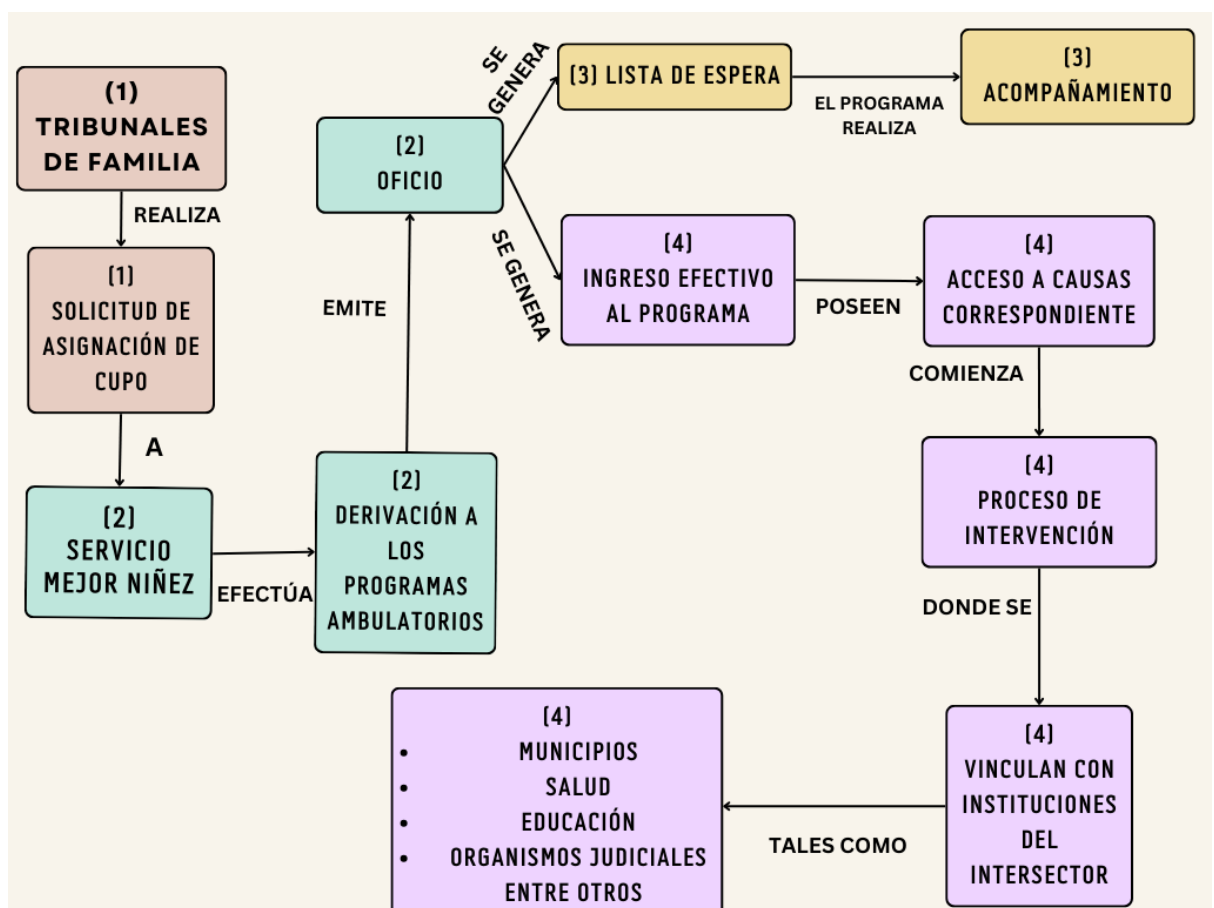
(1)
TRIBUNALES DE FAMILIA

REALIZA

(1)
SOLICITUD DE ASIGNACIÓN DE CUPO

A

(2)
SERVICIO MEJOR NIÑEZ

EFECTÚA

(2)
DERIVACIÓN A LOS PROGRAMAS AMBULATORIOS

EMITE

(2)
OFICIO

SE GENERA

(3) LISTA DE ESPERA

EL PROGRAMA REALIZA

(3)
ACOMPAÑAMIENTO

SE GENERA

(4)
INGRESO EFECTIVO AL PROGRAMA

POSEEN

(4)
ACCESO A CAUSAS CORRESPONDIENTE

COMIENZA

(4)
PROCESO DE INTERVENCIÓN

DONDE SE

(4)
VINCULAN CON INSTITUCIONES DEL INTERSECTOR

TALES COMO

(4)
• MUNICIPIOS
• SALUD
• EDUCACIÓN
• ORGANISMOS JUDICIALES
ENTRE OTROS